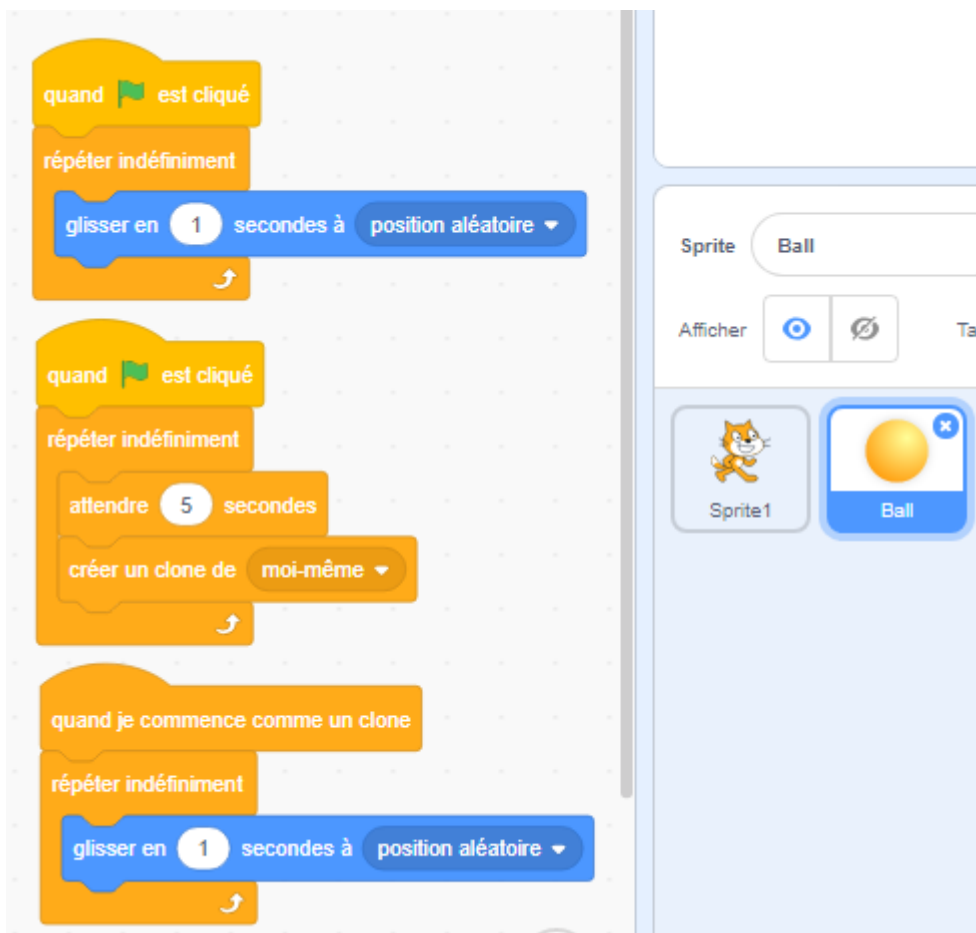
quand est cliqué
répéter indéfiniment
glisser en 1 secondes à position aléatoire

quand est cliqué
répéter indéfiniment
attendre 5 secondes
créer un clone de moi-même

quand je commence comme un clone
répéter indéfiniment
glisser en 1 secondes à position aléatoire

Sprite Ball
Afficher
Ta
Sprite1
Ball